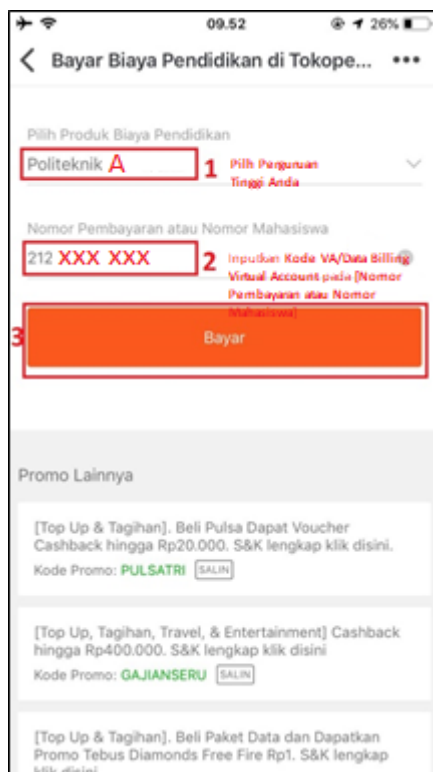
09.52

26%

Bayar Biaya Pendidikan di Tokope...

Pilih Produk Biaya Pendidikan

Politeknik A

1 Pilih Perguruan Tinggi Anda

Nomor Pembayaran atau Nomor Mahasiswa

212 XXX XXX

2 Inputkan Kode VA/Data Billing Virtual Account pada [Nomor Pembayaran atau Nomor Mahasiswa]

3

Bayar

Promo Lainnya

[Top Up & Tagihan]. Beli Pulsa Dapat Voucher Cashback hingga Rp20.000. S&K lengkap klik disini.

Kode Promo: PULSATRI SALIN

[Top Up, Tagihan, Travel, & Entertainment] Cashback hingga Rp400.000. S&K lengkap klik disini

Kode Promo: GAJIANSERU SALIN

[Top Up & Tagihan]. Beli Paket Data dan Dapatkan Promo Tebus Diamonds Free Fire Rp1. S&K lengkap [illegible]